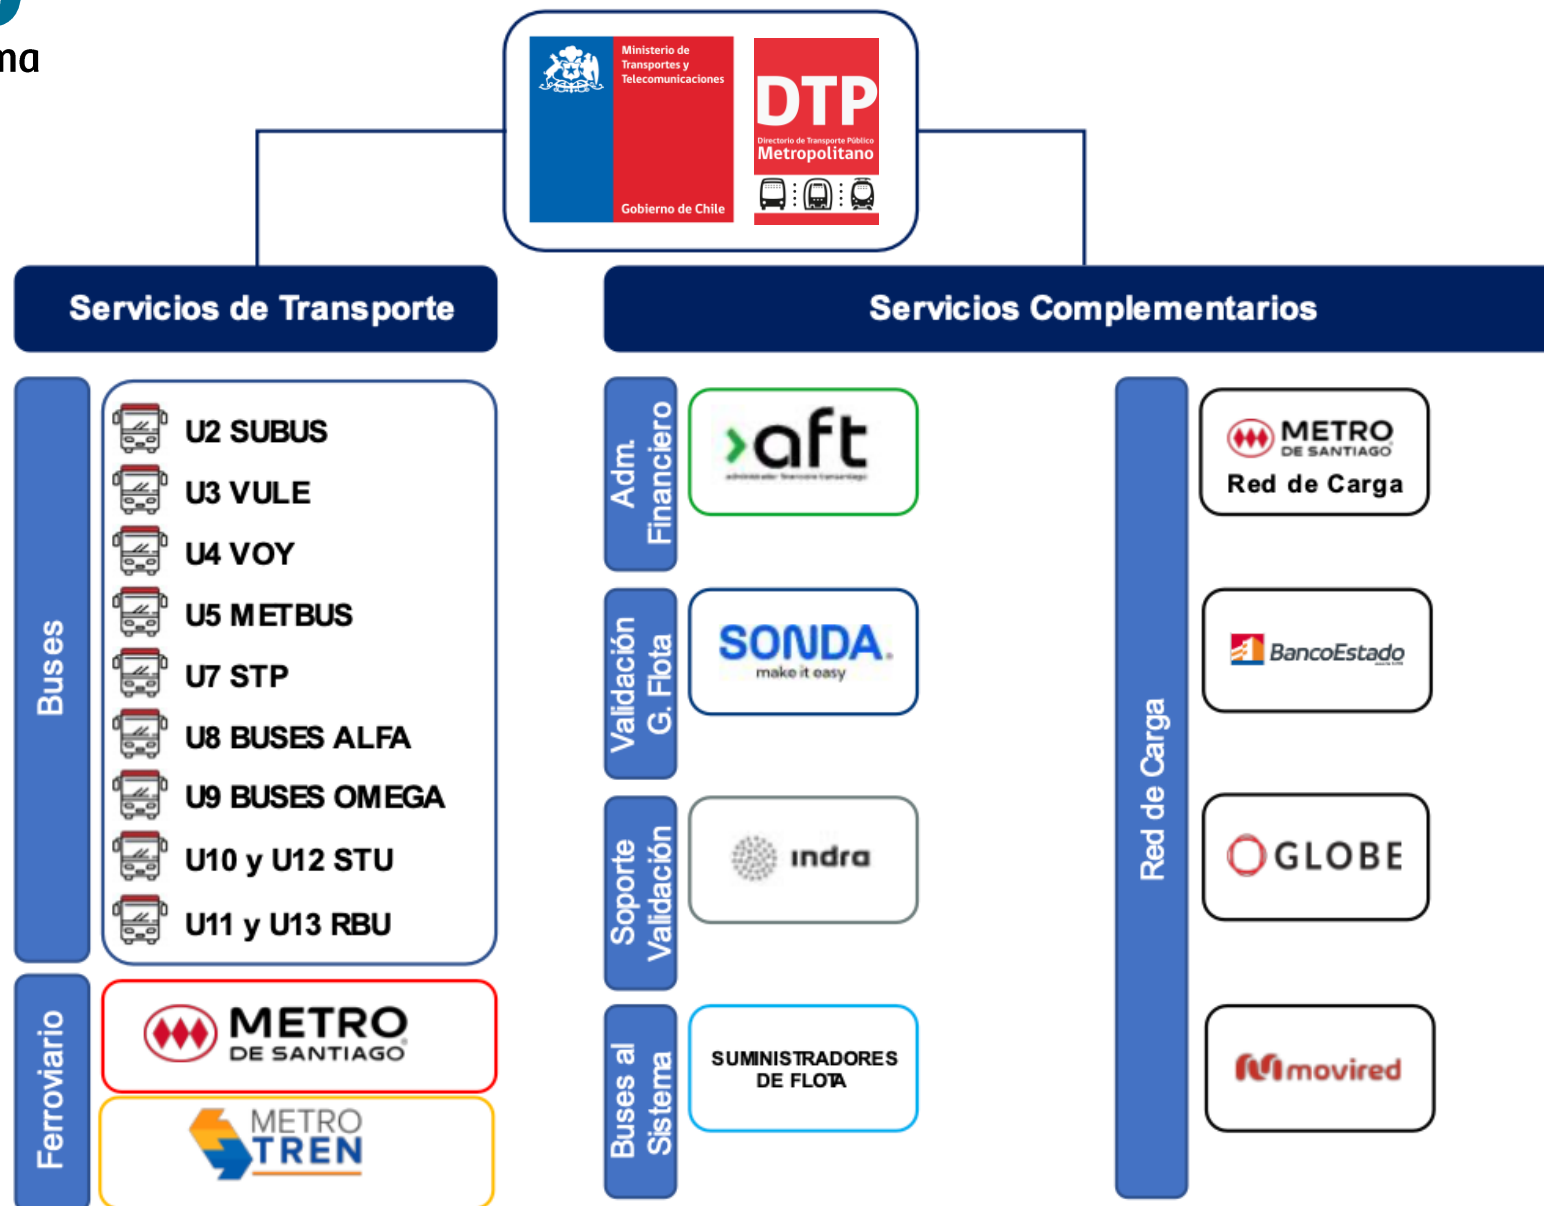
ma

Ministerio de Transportes y Telecomunicaciones

Gobierno de Chile

DTP
Directorio de Transporte Público
Metropolitano

Servicios de Transporte

Servicios Complementarios

Buses

U2 SUBUS
U3 VULE
U4 VOY
U5 METBUS
U7 STP
U8 BUSES ALFA
U9 BUSES OMEGA
U10 y U12 STU
U11 y U13 RBU

Ferroviario

METRO DE SANTIAGO

METRO TREN

Adm. Financiero

aft
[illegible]

Validación G. Flota

SONDA
make it easy

Soporte Validación

indra

Buses al Sistema

SUMINISTRADORES DE FLOTA

Red de Carga

METRO DE SANTIAGO
Red de Carga

BancoEstado

GLOBE

movired